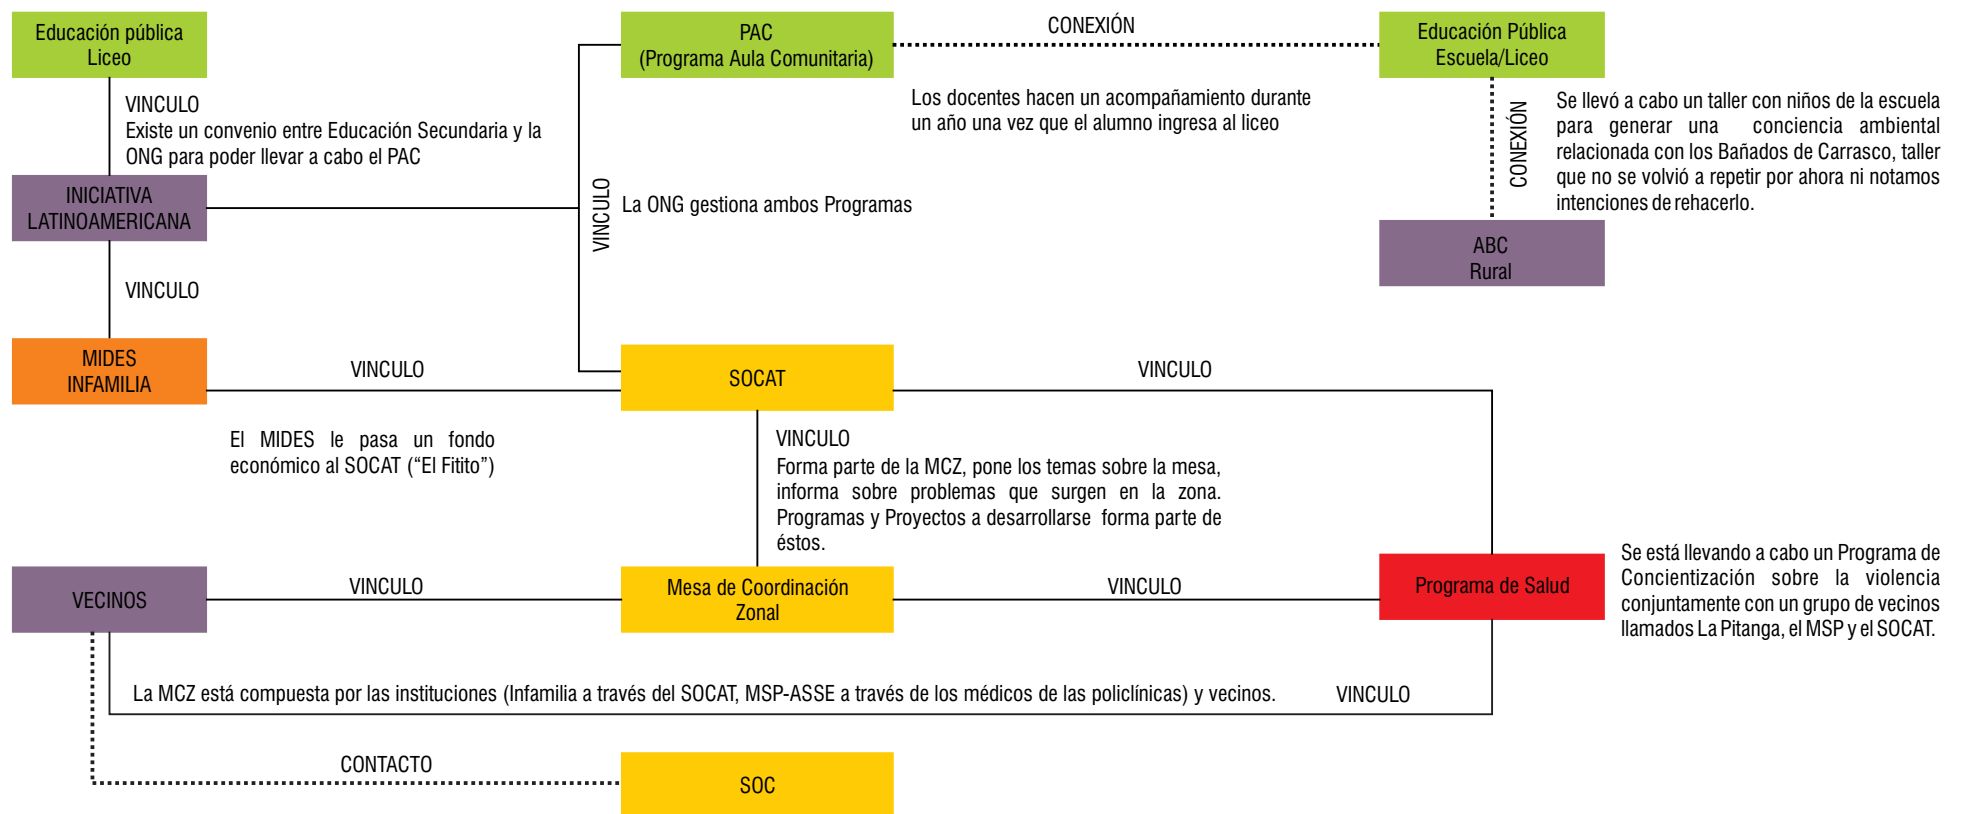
Educación pública
Liceo

VINCULO
Existe un convenio entre Educación Secundaria y la ONG para poder llevar a cabo el PAC

INICIATIVA
LATINOAMERICANA

VINCULO

MIDES
INFAMILIA

PAC
(Programa Aula Comunitaria)

CONEXIÓN

Educación Pública
Escuela/Liceo

Los docentes hacen un acompañamiento durante un año una vez que el alumno ingresa al liceo

CONEXIÓN

Se llevó a cabo un taller con niños de la escuela para generar una conciencia ambiental relacionada con los Bañados de Carrasco, taller que no se volvió a repetir por ahora ni notamos intenciones de rehacerlo.

VINCULO

La ONG gestiona ambos Programas

ABC
Rural

VINCULO

SOCAT

VINCULO

El MIDES le pasa un fondo económico al SOCAT (“El Fitito”)

VINCULO
Forma parte de la MCZ, pone los temas sobre la mesa, informa sobre problemas que surgen en la zona. Programas y Proyectos a desarrollarse forma parte de éstos.

VECINOS

VINCULO

Mesa de Coordinación
Zonal

VINCULO

Programa de Salud

Se está llevando a cabo un Programa de Concientización sobre la violencia conjuntamente con un grupo de vecinos llamados La Pitanga, el MSP y el SOCAT.

La MCZ está compuesta por las instituciones (Infamilia a través del SOCAT, MSP-ASSE a través de los médicos de las policlínicas) y vecinos.

VINCULO

CONTACTO

SOC